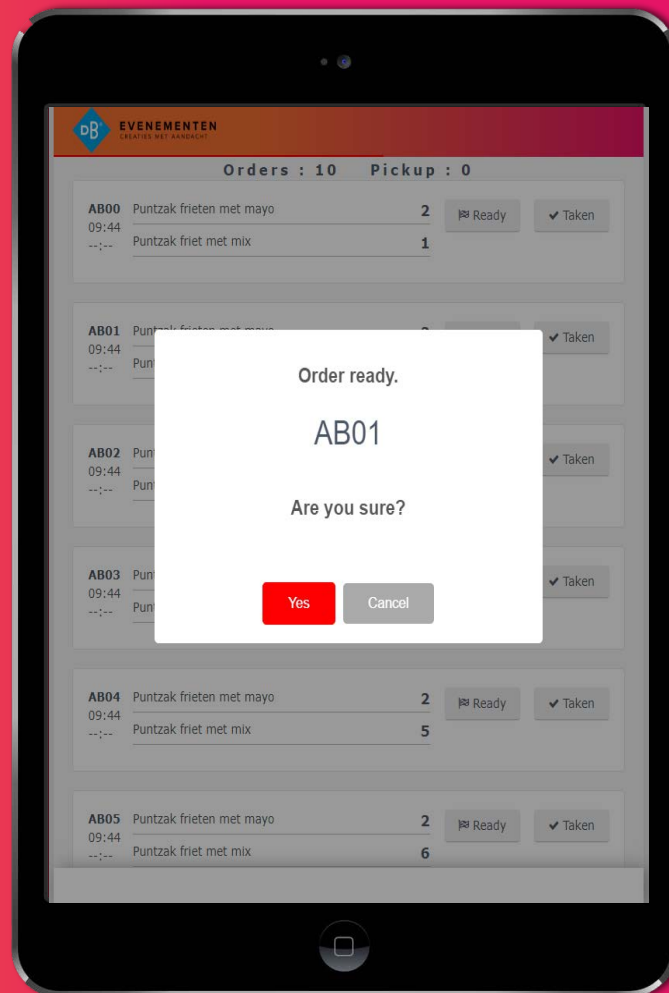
DB EVENEMENTEN
CREATIES MET AANDACHT

Orders : 10 Pickup : 0

AB00 09:44 --:-- Puntzak frieten met mayo 2 Puntzak friet met mix 1 Ready Taken

AB01 09:44 --:-- Puntzak frieten met mayo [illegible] Punt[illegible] Taken

AB02 09:44 --:-- Punt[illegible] Punt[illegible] Taken

AB03 09:44 --:-- Punt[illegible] Punt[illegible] Taken

Order ready.

AB01

Are you sure?

Yes Cancel

AB04 09:44 --:-- Puntzak frieten met mayo 2 Puntzak friet met mix 5 Ready Taken

AB05 09:44 --:-- Puntzak frieten met mayo 2 Puntzak friet met mix 6 Ready Taken